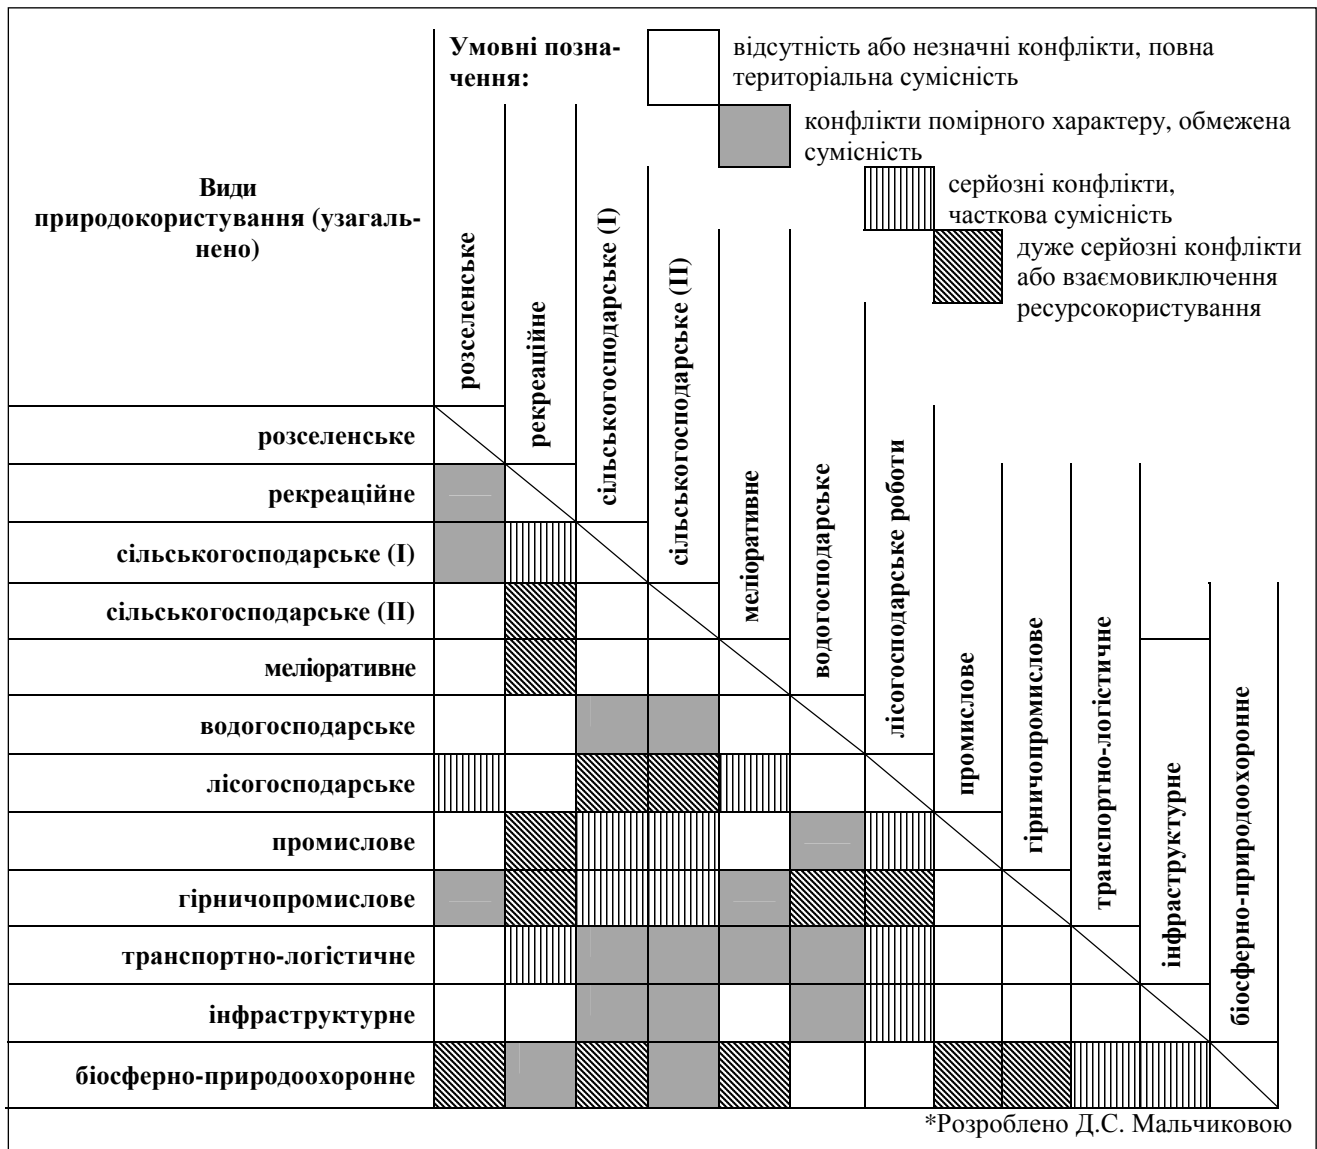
Умовні позначення:

відсутність або незначні конфлікти, повна територіальна сумісність

конфлікти помірного характеру, обмежена сумісність

серйозні конфлікти, часткова сумісність

дуже серйозні конфлікти або взаємовиключення ресурсокористування

Види природокористування (узагальнено)

розселенське

рекреаційне

сільськогосподарське (І)

сільськогосподарське (ІІ)

меліоративне

водогосподарське

лісогосподарське роботи

промислове

гірничопромислове

транспортно-логістичне

інфраструктурне

біосферно-природоохоронне

розселенське

рекреаційне

сільськогосподарське (І)

сільськогосподарське (ІІ)

меліоративне

водогосподарське

лісогосподарське

промислове

гірничопромислове

транспортно-логістичне

інфраструктурне

біосферно-природоохоронне

*Розроблено Д.С. Мальчиковою